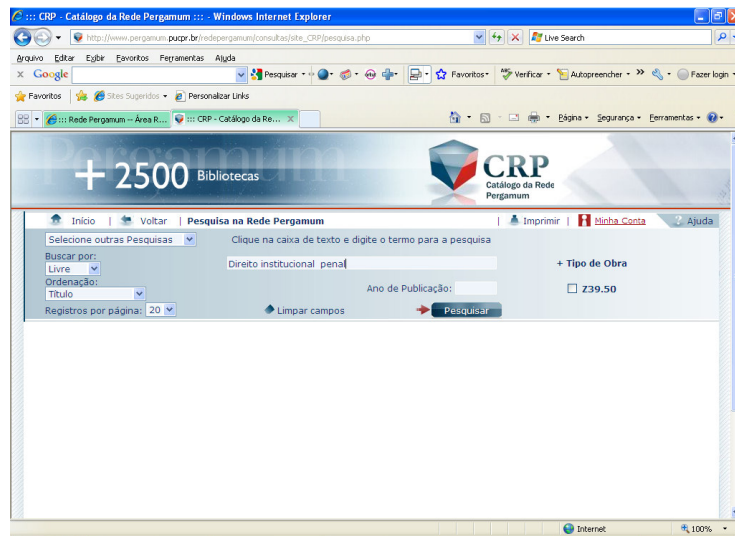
::: CRP - Catálogo da Rede Pergamum ::: - Windows Internet Explorer

http://www.pergamum.pucpr.br/redepergamum/consultas/site_CRP/pesquisa.php

Live Search

Arquivo Editar Exibir Favoritos Ferramentas Ajuda

Google

Pesquisar

Favoritos

Verificar

Autopreencher

Fazer login

Favoritos

Sites Sugeridos

Personalizar Links

::: Rede Pergamum -- Área R...

::: CRP - Catálogo da Re...

Página

Segurança

Ferramentas

Pergamum

+ 2500 Bibliotecas

CRP
Catálogo da Rede Pergamum

Início | Voltar | Pesquisa na Rede Pergamum

| Imprimir | Minha Conta

Ajuda

Selecione outras Pesquisas

Clique na caixa de texto e digite o termo para a pesquisa

Buscar por:
Livre

Direito institucional penal

+ Tipo de Obra

Ordenação:
Título

Ano de Publicação:

Z39.50

Registros por página: 20

Limpar campos

Pesquisar

Internet

100%